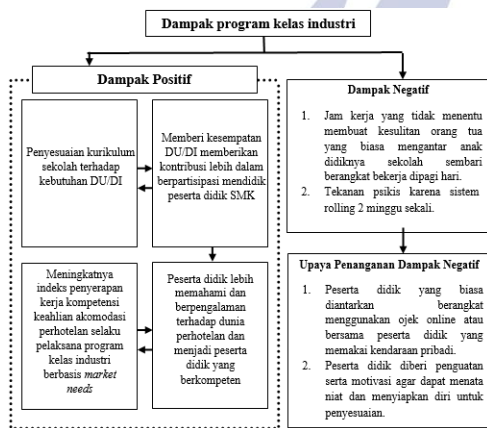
Dampak program kelas industri

Dampak Positif

Penyesuaian kurikulum sekolah terhadap kebutuhan DU/DI

Memberi kesempatan DU/DI memberikan kontribusi lebih dalam berpartisipasi mendidik peserta didik SMK

Peserta didik lebih memahami dan berpengalaman terhadap dunia perhotelan dan menjadi peserta didik yang berkompeten

Meningkatnya indeks penyerapan kerja kompetensi keahlian akomodasi perhotelan selaku pelaksana program kelas industri berbasis *market needs*

Dampak Negatif

1. Jam kerja yang tidak menentu membuat kesulitan orang tua yang biasa mengantar anak didiknya sekolah sembari berangkat bekerja dipagi hari.
2. Tekanan psikis karena sistem rolling 2 minggu sekali.

Upaya Penanganan Dampak Negatif

1. Peserta didik yang biasa diantarkan berangkat menggunakan ojek online atau bersama peserta didik yang memakai kendaraan pribadi.
2. Peserta didik diberi penguatan serta motivasi agar dapat menata niat dan menyiapkan diri untuk penyesuaian.